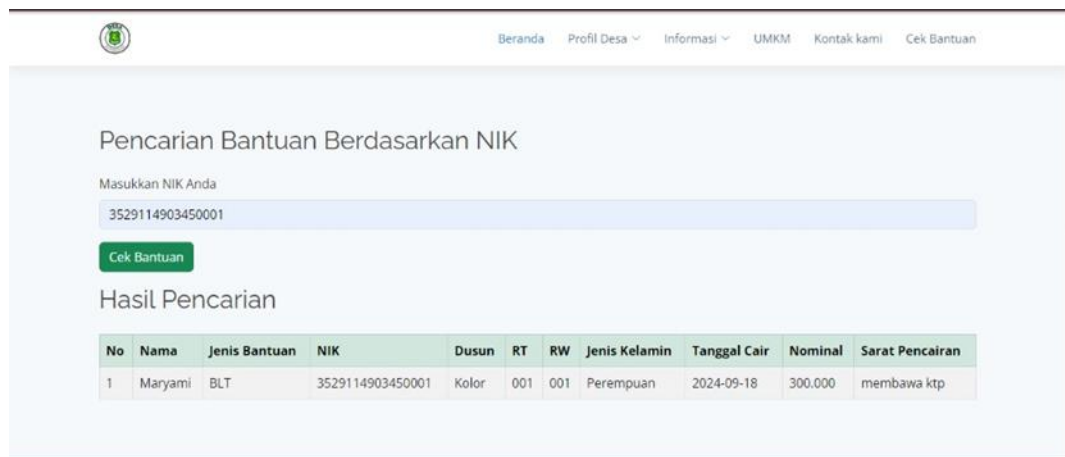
Beranda Profil Desa ﹀ Informasi ﹀ UMKM Kontak kami Cek Bantuan

Pencarian Bantuan Berdasarkan NIK

Masukkan NIK Anda

3529114903450001

Cek Bantuan

Hasil Pencarian

| No | Nama | Jenis Bantuan | NIK | Dusun | RT | RW | Jenis Kelamin | Tanggal Cair | Nominal | Sarat Pencairan |
|---|---|---|---|---|---|---|---|---|---|---|
| 1 | Maryami | BLT | 3529114903450001 | Kolor | 001 | 001 | Perempuan | 2024-09-18 | 300.000 | membawa ktp |